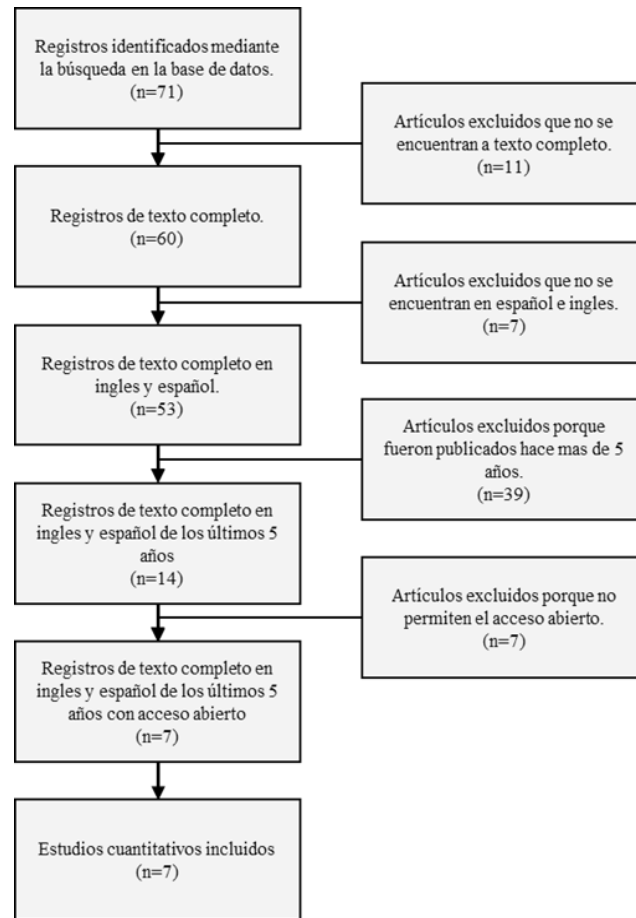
Registros identificados mediante la búsqueda en la base de datos.
(n=71)

Artículos excluidos que no se encuentran a texto completo.
(n=11)

Registros de texto completo.
(n=60)

Artículos excluidos que no se encuentran en español e ingles.
(n=7)

Registros de texto completo en ingles y español.
(n=53)

Artículos excluidos porque fueron publicados hace mas de 5 años.
(n=39)

Registros de texto completo en ingles y español de los últimos 5 años
(n=14)

Artículos excluidos porque no permiten el acceso abierto.
(n=7)

Registros de texto completo en ingles y español de los últimos 5 años con acceso abierto
(n=7)

Estudios cuantitativos incluidos
(n=7)